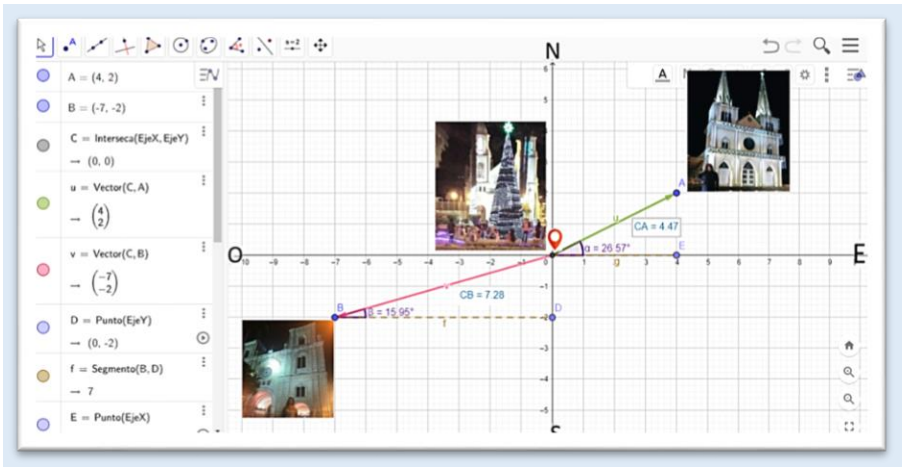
A = (4, 2)

B = (-7, -2)

C = Interseca(EjeX, EjeY)
→ (0, 0)

u = Vector(C, A)
→ $\begin{pmatrix}4\\2\end{pmatrix}$

v = Vector(C, B)
→ $\begin{pmatrix}-7\\-2\end{pmatrix}$

D = Punto(EjeY)
→ (0, -2)

f = Segmento(B, D)
→ 7

E = Punto(EjeX)

N

O

E

S

A

B

C

D

E

u

v

f

g

α = 26.57°

β = 15.95°

CA = 4.47

CB = 7.28

-10 -9 -8 -7 -6 -5 -4 -3 -2 -1 0 1 2 3 4 5 6 7 8 9

6 5 4 3 2 1 -1 -2 -3 -4 -5